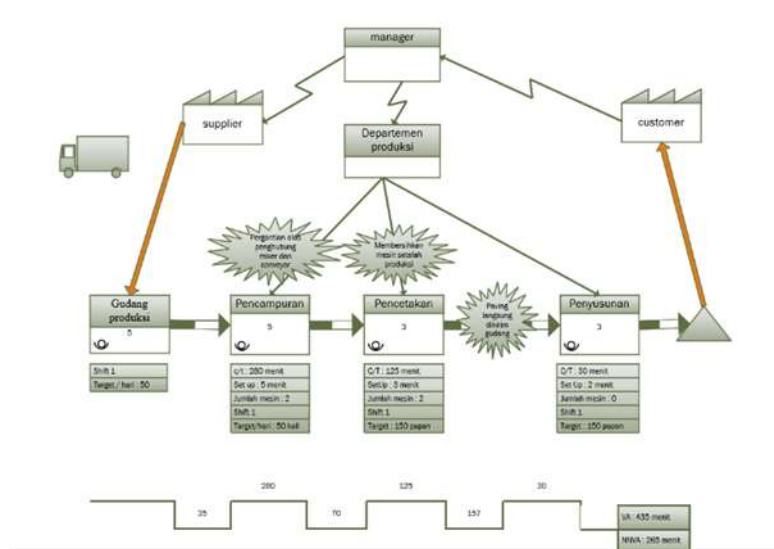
manager

supplier

customer

Departemen produksi

Pergantian alat penghubung mixer dan conveyor

Membersihkan mesin setelah produksi

Paving langsung dikirim gudang

Gudang produksi
5

Shift 1
Target/ hari : 50

Pencampuran
5

c/t : 280 menit
Set up : 5 menit
Jumlah mesin : 2
Shift 1
Target/hari : 50 kali

Pencetakan
3

C/T : 125 menit
SetUp : 3 menit
Jumlah mesin : 2
Shift 1
Target : 150 papan

Penyusunan
3

C/T : 30 menit
Set Up : 2 menit
Jumlah mesin : 0
Shift 1
Target : 150 papan

280
125
30
35
70
157

VA : 435 menit
NNVA : 265 menit